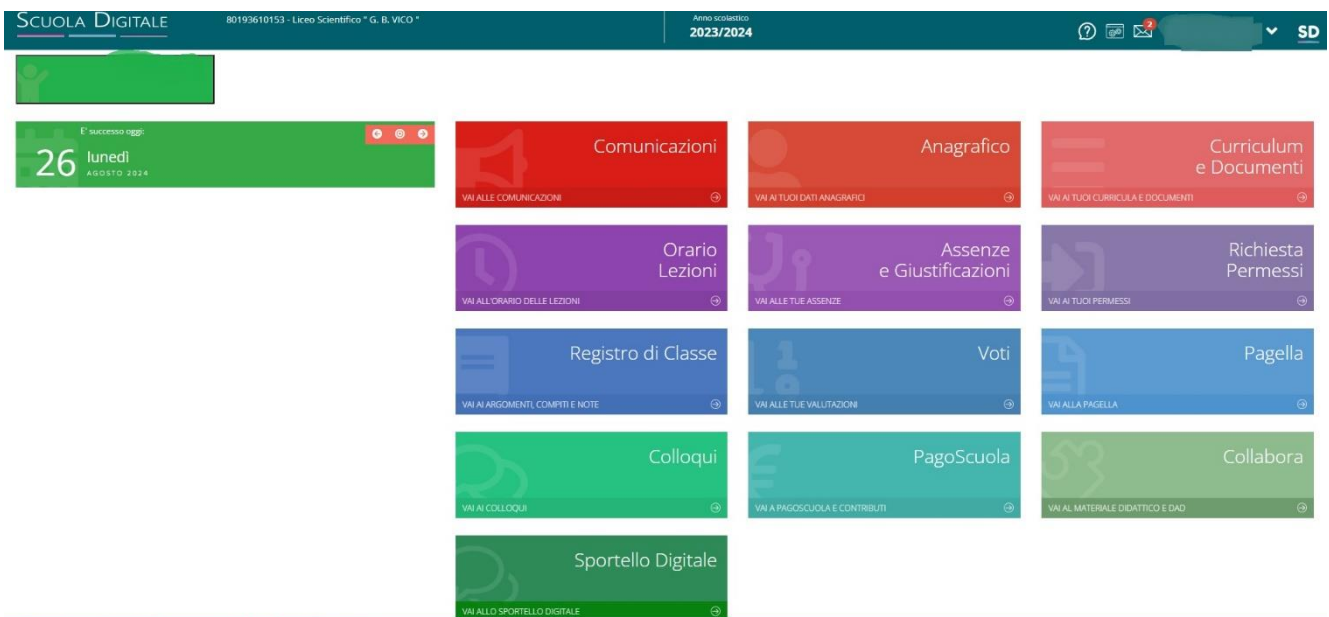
SCUOLA DIGITALE

80193610153 - Liceo Scientifico " G. B. VICO "

Anno scolastico
2023/2024

2

SD

E' successo oggi:

26 lunedì
AGOSTO 2024

Comunicazioni
VAI ALLE COMUNICAZIONI

Anagrafico
VAI AI TUOI DATI ANAGRAFICI

Curriculum e Documenti
VAI AI TUOI CURRICULA E DOCUMENTI

Orario Lezioni
VAI ALL'ORARIO DELLE LEZIONI

Assenze e Giustificazioni
VAI ALLE TUE ASSENZE

Richiesta Permessi
VAI AI TUOI PERMESSI

Registro di Classe
VAI AI ARGOMENTI, COMPITI E NOTE

Voti
VAI ALLE TUE VALUTAZIONI

Pagella
VAI ALLA PAGELLA

Colloqui
VAI AI COLLOQUI

PagoScuola
VAI A PAGOSCUOLA E CONTRIBUTI

Collabora
VAI AL MATERIALE DIDATTICO E DAD

Sportello Digitale
VAI ALLO SPORTELLO DIGITALE